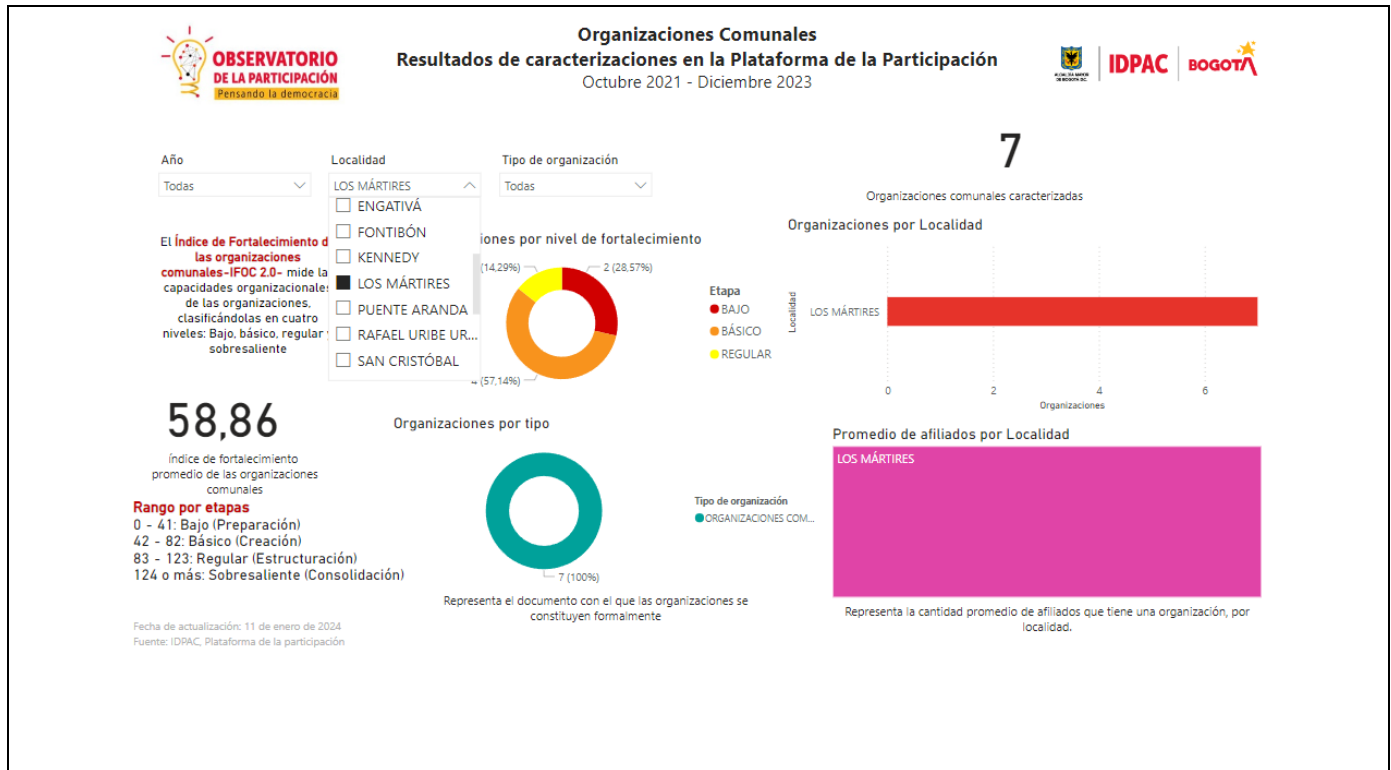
OBSERVATORIO DE LA PARTICIPACIÓN
Pensando la democracia

Organizaciones Comunales
Resultados de caracterizaciones en la Plataforma de la Participación
Octubre 2021 - Diciembre 2023

ALCALDÍA MAYOR DE BOGOTÁ D.C.
IDPAC
BOGOTÁ

Año
Todas

Localidad
LOS MÁRTIRES

Tipo de organización
Todas

ENGATIVÁ
FONTIBÓN
KENNEDY
LOS MÁRTIRES
PUENTE ARANDA
RAFAEL URIBE UR...
SAN CRISTÓBAL

7
Organizaciones comunales caracterizadas

El Índice de Fortalecimiento d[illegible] las organizaciones comunales-IFOC 2.0- mide la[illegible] capacidades organizacionale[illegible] de las organizaciones, clasificándolas en cuatro niveles: Bajo, básico, regular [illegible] sobresaliente

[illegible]iones por nivel de fortalecimiento
(14,29%)
2 (28,57%)
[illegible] (57,14%)

Etapa
BAJO
BÁSICO
REGULAR

Organizaciones por Localidad
Localidad
LOS MÁRTIRES
0
2
4
6
Organizaciones

58,86
Índice de fortalecimiento promedio de las organizaciones comunales

Rango por etapas
0 - 41: Bajo (Preparación)
42 - 82: Básico (Creación)
83 - 123: Regular (Estructuración)
124 o más: Sobresaliente (Consolidación)

Organizaciones por tipo
Tipo de organización
ORGANIZACIONES COM...
7 (100%)
Representa el documento con el que las organizaciones se constituyen formalmente

Promedio de afiliados por Localidad
LOS MÁRTIRES
Representa la cantidad promedio de afiliados que tiene una organización, por localidad.

Fecha de actualización: 11 de enero de 2024
Fuente: IDPAC, Plataforma de la participación